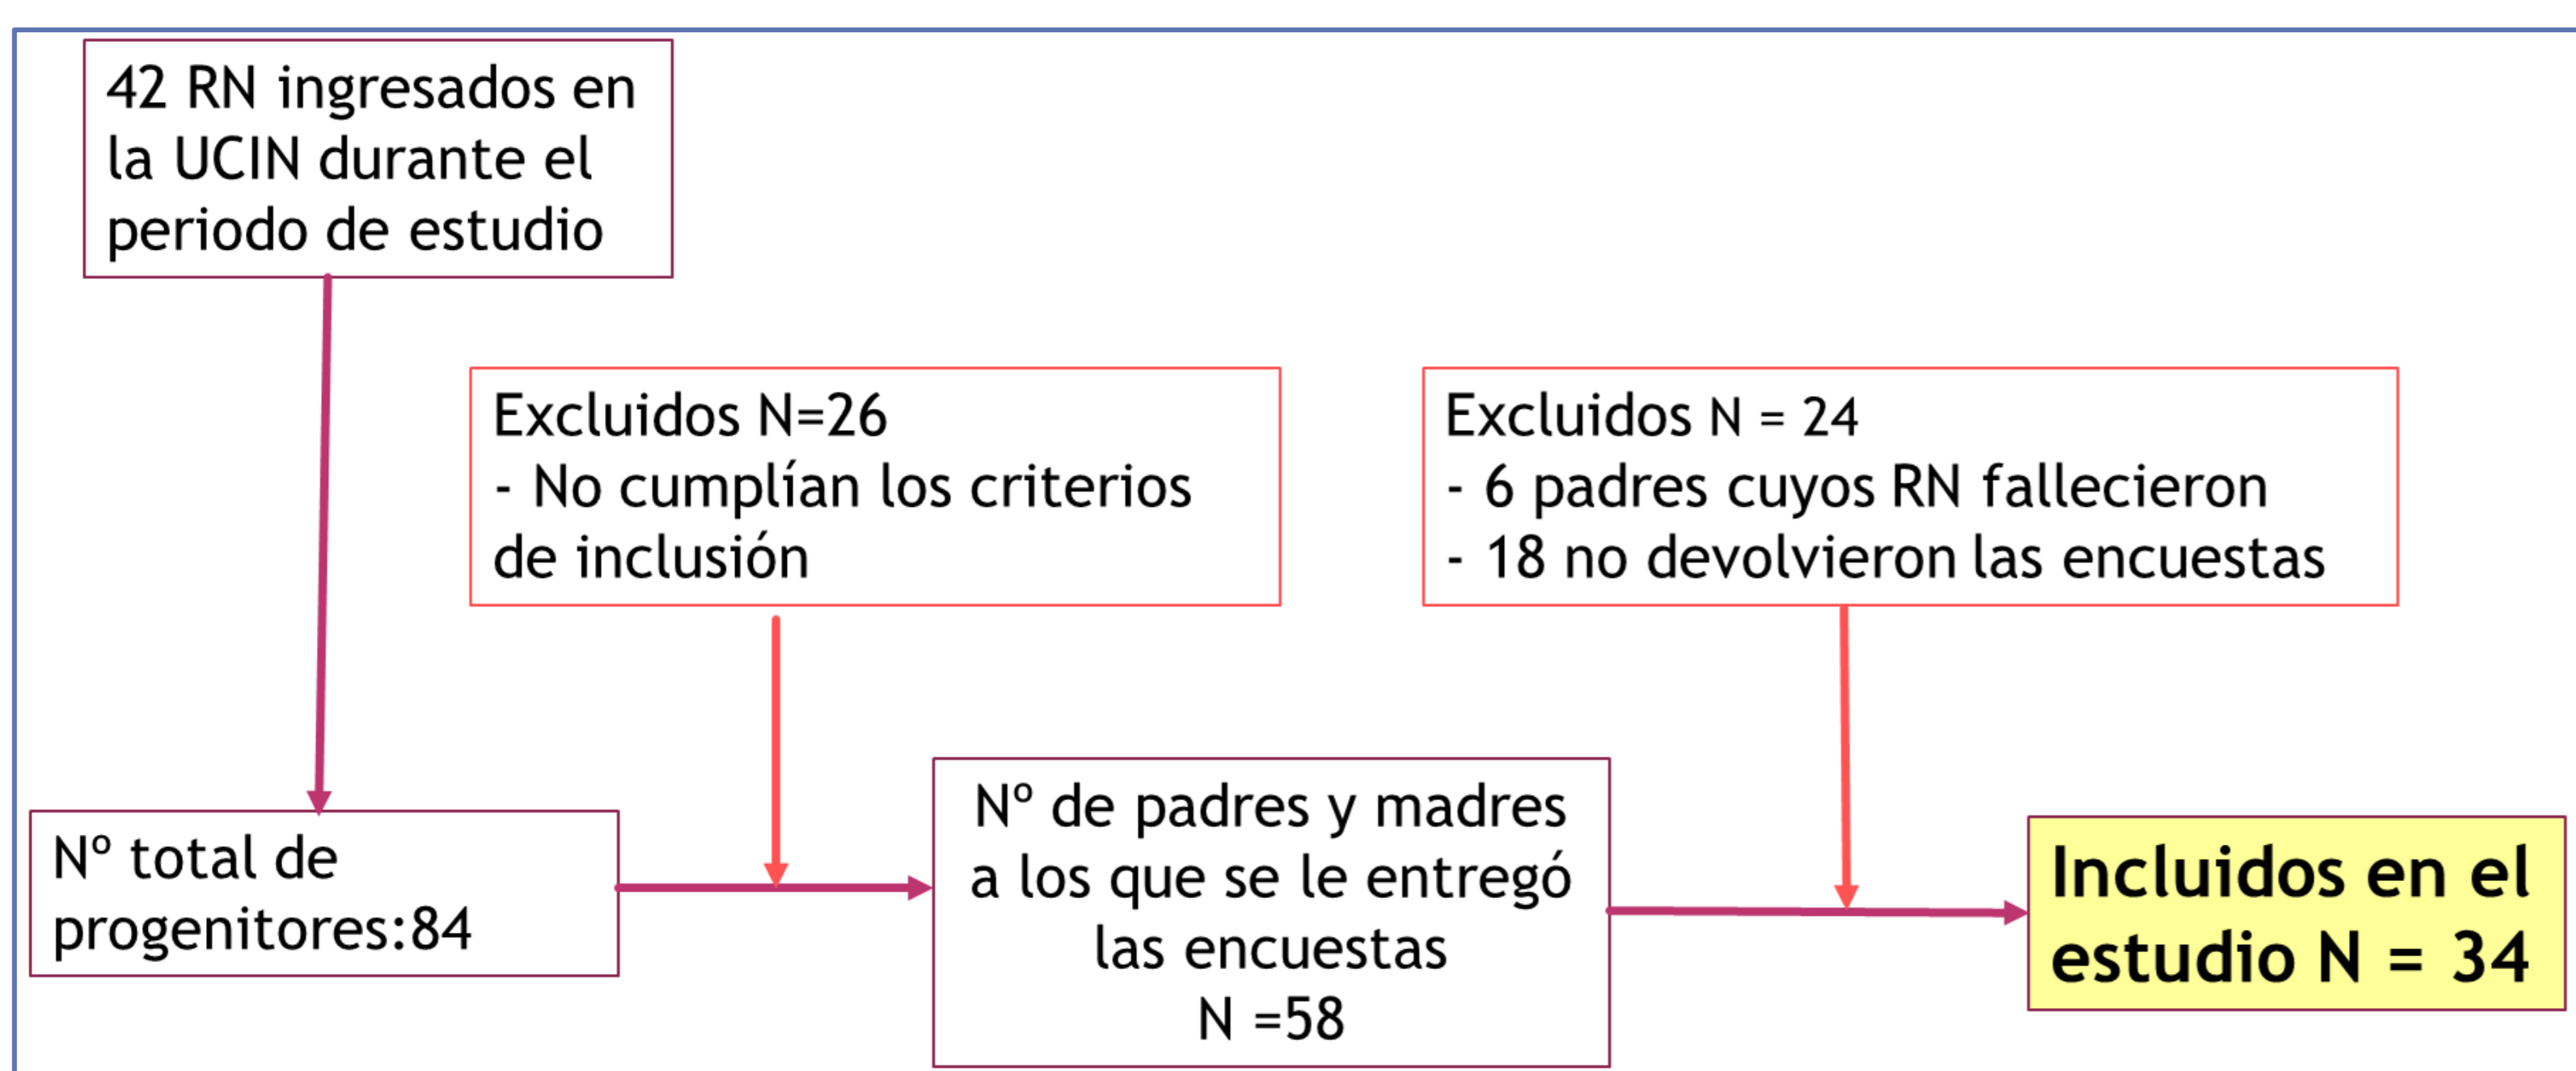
42 RN ingresados en la UCIN durante el periodo de estudio

Excluidos N=26
- No cumplían los criterios de inclusión

Excluidos N = 24
- 6 padres cuyos RN fallecieron
- 18 no devolvieron las encuestas

Nº total de progenitores:84

Nº de padres y madres a los que se le entregó las encuestas
N =58

Incluidos en el estudio N = 34